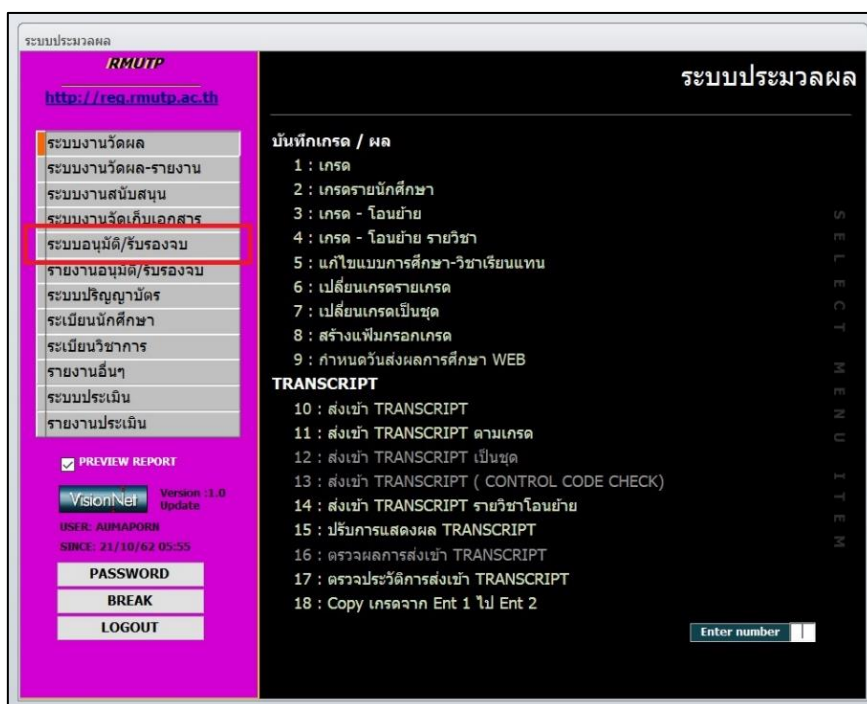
ระบบประมวลผล

RMUTP
http://reg.rmutp.ac.th

ระบบงานวัดผล
ระบบงานวัดผล-รายงาน
ระบบงานสนับสนุน
ระบบงานจัดเก็บเอกสาร
ระบบอนุมัติ/รับรองจบ
รายงานอนุมัติ/รับรองจบ
ระบบปริญญาบัตร
ระเบียนนักศึกษา
ระเบียนวิชาการ
รายงานอื่นๆ
ระบบประเมิน
รายงานประเมิน

PREVIEW REPORT
VisionNet Version :1.0 Update
USER: AUMAPORN
SINCE: 21/10/62 05:55
PASSWORD
BREAK
LOGOUT

ระบบประมวลผล

บันทึกเกรด / ผล
1 : เกรด
2 : เกรดรายนักศึกษา
3 : เกรด - โอนย้าย
4 : เกรด - โอนย้าย รายวิชา
5 : แก้ไขแบบการศึกษา-วิชาเรียนแทน
6 : เปลี่ยนเกรดรายเกรด
7 : เปลี่ยนเกรดเป็นชุด
8 : สร้างแฟ้มกรอกเกรด
9 : กำหนดวันส่งผลการศึกษา WEB
TRANSCRIPT
10 : ส่งเข้า TRANSCRIPT
11 : ส่งเข้า TRANSCRIPT ตามเกรด
12 : ส่งเข้า TRANSCRIPT เป็นชุด
13 : ส่งเข้า TRANSCRIPT ( CONTROL CODE CHECK)
14 : ส่งเข้า TRANSCRIPT รายวิชาโอนย้าย
15 : ปรับการแสดงผล TRANSCRIPT
16 : ตรวจผลการส่งเข้า TRANSCRIPT
17 : ตรวจประวัติการส่งเข้า TRANSCRIPT
18 : Copy เกรดจาก Ent 1 ไป Ent 2

SELECT MENU ITEM

Enter number